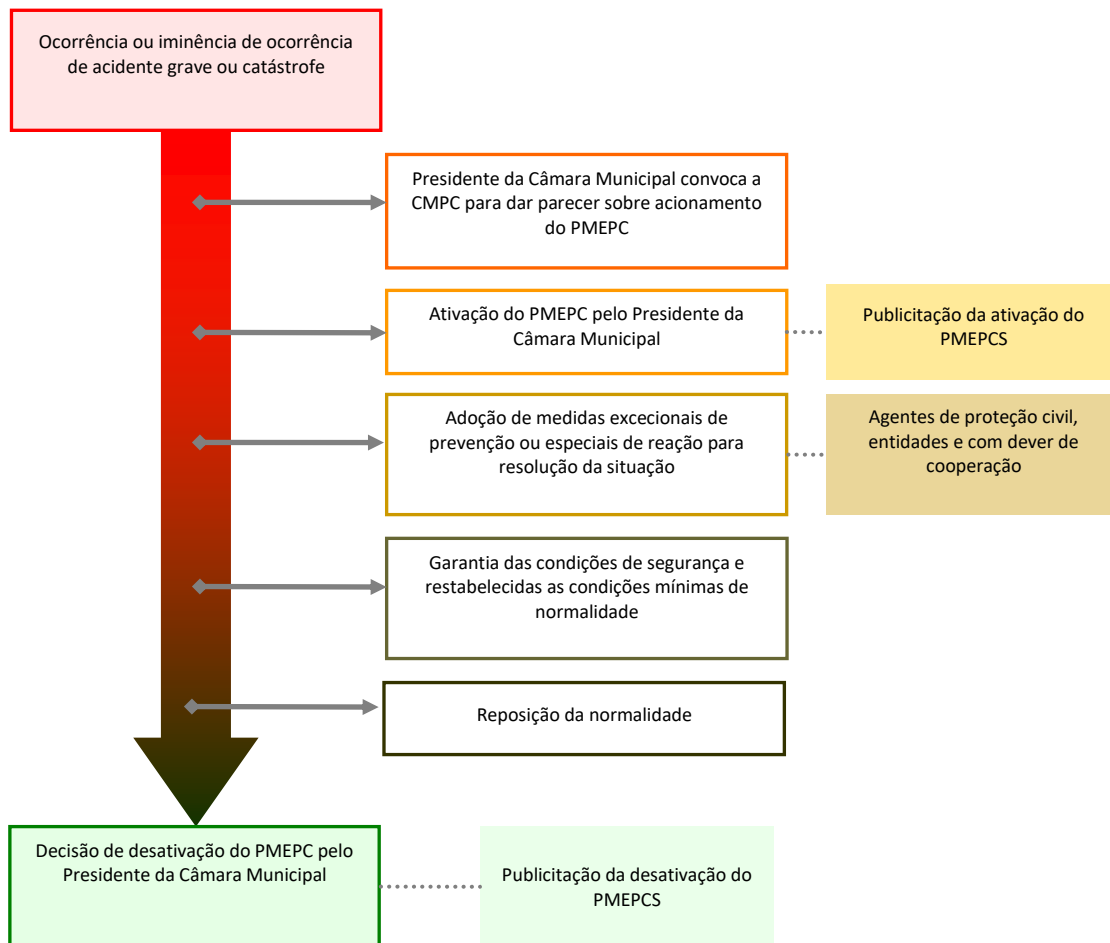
Ocorrência ou iminência de ocorrência de acidente grave ou catástrofe

Presidente da Câmara Municipal convoca a CMPC para dar parecer sobre acionamento do PMEPC

Ativação do PMEPC pelo Presidente da Câmara Municipal

Publicitação da ativação do PMEPCS

Adoção de medidas excecionais de prevenção ou especiais de reação para resolução da situação

Agentes de proteção civil, entidades e com dever de cooperação

Garantia das condições de segurança e restabelecidas as condições mínimas de normalidade

Reposição da normalidade

Decisão de desativação do PMEPC pelo Presidente da Câmara Municipal

Publicitação da desativação do PMEPCS